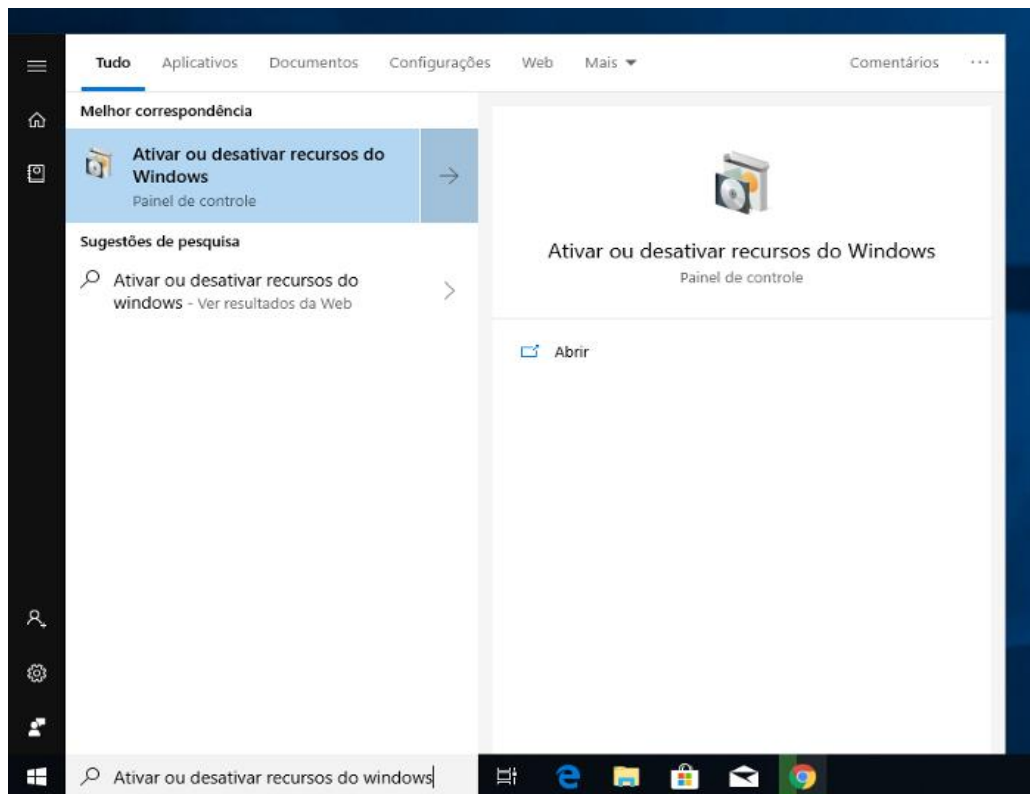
Tudo Aplicativos Documentos Configurações Web Mais ▾ Comentários ···

Melhor correspondência

Ativar ou desativar recursos do Windows
Painel de controle

Sugestões de pesquisa

Ativar ou desativar recursos do windows - Ver resultados da Web

Ativar ou desativar recursos do Windows
Painel de controle

Abrir

Ativar ou desativar recursos do windows